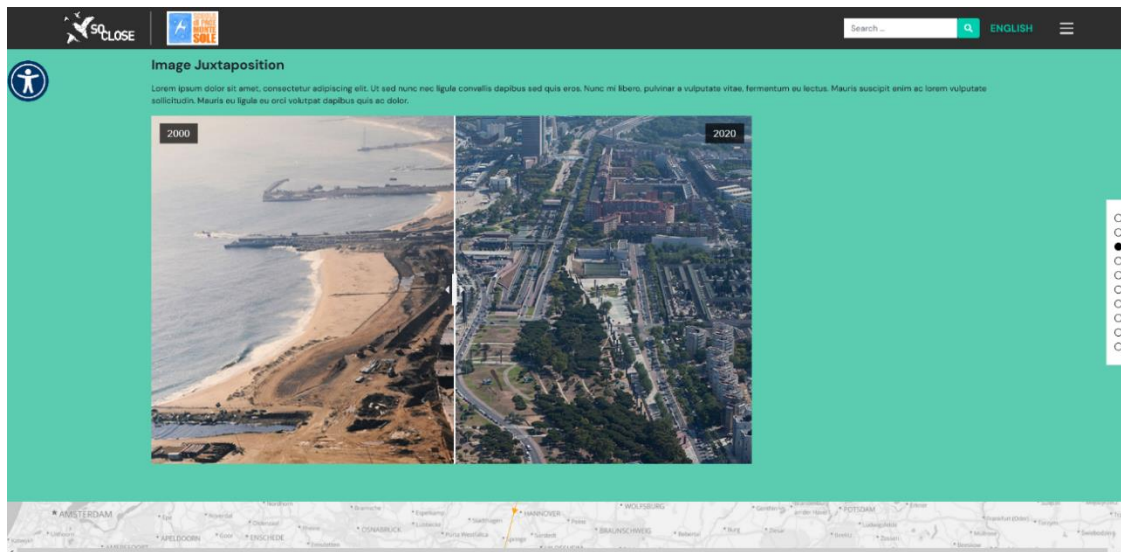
SO CLOSE

Search ...

ENGLISH

Image Juxtaposition

Lorem ipsum dolor sit amet, consectetur adipiscing elit. Ut sed nunc nec ligula convallis dapibus sed quis eros. Nunc mi libero, pulvinar a vulputate vitae, fermentum eu lectus. Mauris suscipit enim ac lorem vulputate sollicitudin. Mauris eu ligula eu orci volutpat dapibus quis ac dolor.

2000

2020

AMSTERDAM

APELDOORN

ENSCHEDE

OSNABRÜCK

HANNOVER

WOLFSBURG

BRAUNSCHWEIG

POTSDAM